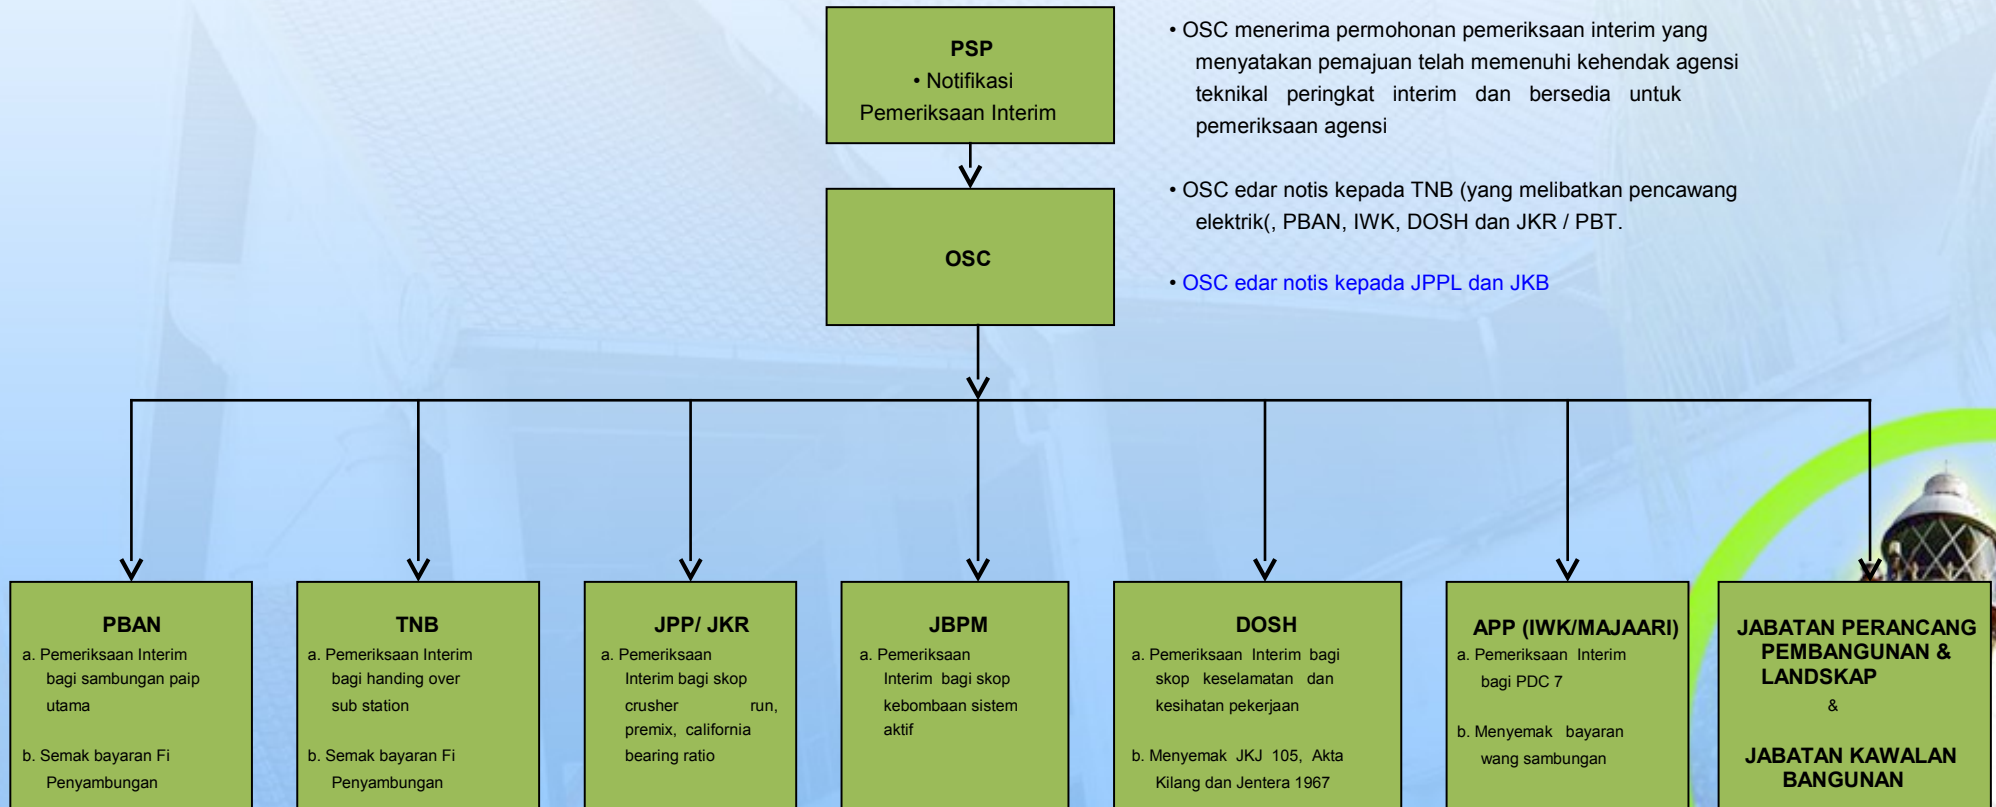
PSP
• Notifikasi Pemeriksaan Interim

OSC

• OSC menerima permohonan pemeriksaan interim yang menyatakan pemajuan telah memenuhi kehendak agensi teknikal peringkat interim dan bersedia untuk pemeriksaan agensi

• OSC edar notis kepada TNB (yang melibatkan pencawang elektrik(, PBAN, IWK, DOSH dan JKR / PBT.

• OSC edar notis kepada JPPL dan JKB

PBAN
a. Pemeriksaan Interim bagi sambungan paip utama

b. Semak bayaran Fi Penyambungan

TNB
a. Pemeriksaan Interim bagi handing over sub station

b. Semak bayaran Fi Penyambungan

JPP/ JKR
a. Pemeriksaan Interim bagi skop crusher run, premix, california bearing ratio

JBPM
a. Pemeriksaan Interim bagi skop kebombaan sistem aktif

DOSH
a. Pemeriksaan Interim bagi skop keselamatan dan kesihatan pekerjaan

b. Menyemak JKJ 105, Akta Kilang dan Jentera 1967

APP (IWK/MAJAARI)
a. Pemeriksaan Interim bagi PDC 7

b. Menyemak bayaran wang sambungan

JABATAN PERANCANG PEMBANGUNAN & LANDSKAP
&
JABATAN KAWALAN BANGUNAN